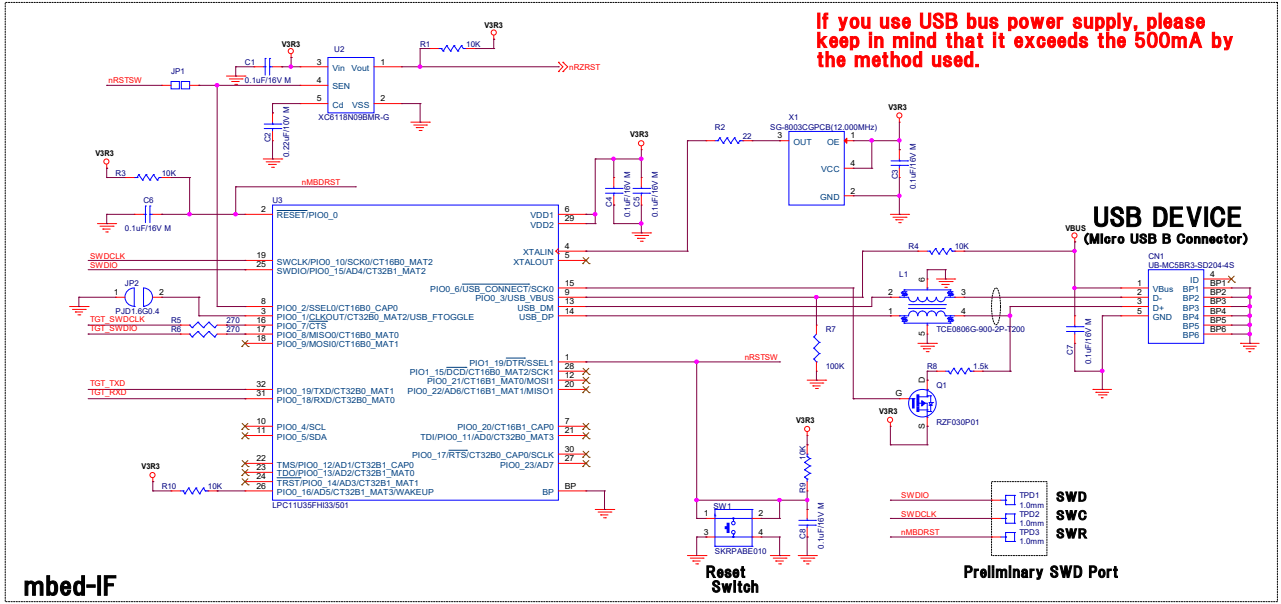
If you use USB bus power supply, please keep in mind that it exceeds the 500mA by the method used.

V3R3
R1 10K
V3R3
C1 0.1uF/16V M
U2
3 Vin Vout 1
4 SEN
5 Cd VSS 2
XC6118N09BMR-G
nRZRST
nRSTSW
JP1
C2 0.22uF/10V M

V3R3
R3 10K
C6 0.1uF/16V M
nMBDRST
U3
2 RESET/PIO0_0
SWDCLK 19 SWCLK/PIO0_10/SCK0/CT16B0_MAT2
SWDIO 25 SWDIO/PIO0_15/AD4/CT32B1_MAT2
JP2 PJD1.6G0.4
8 PIO0_2/SSEL0/CT16B0_CAP0
TGT_SWDCLK R5 270 16 PIO0_1/CLKOUT/CT32B0_MAT2/USB_FTOGGLE
TGT_SWDIO R6 270 17 PIO0_7/CTS
3 PIO0_8/MISO0/CT16B0_MAT0
18 PIO0_9/MOSI0/CT16B0_MAT1
TGT_TXD 32 PIO0_19/TXD/CT32B0_MAT1
TGT_RXD 31 PIO0_18/RXD/CT32B0_MAT0
10 PIO0_4/SCL
11 PIO0_5/SDA
V3R3
22 TMS/PIO0_12/AD1/CT32B1_CAP0
23 TDO/PIO0_13/AD2/CT32B1_MAT0
24 TRST/PIO0_14/AD3/CT32B1_MAT1
R10 10K 26 PIO0_16/AD5/CT32B1_MAT3/WAKEUP
LPC11U35FHI33/501

VDD1 6
VDD2 29
XTALIN 4
XTALOUT 5
PIO0_6/USB_CONNECT/SCK0 15
PIO0_3/USB_VBUS 9
USB_DM 13
USB_DP 14
PIO1_19/DTR/SSEL1 1
PIO1_15/DCD/CT16B0_MAT2/SCK1 28
PIO0_21/CT16B1_MAT0/MOSI1 12
PIO0_22/AD6/CT16B1_MAT1/MISO1 20
PIO0_20/CT16B1_CAP0 7
TDI/PIO0_11/AD0/CT32B0_MAT3 21
PIO0_17/RTS/CT32B0_CAP0/SCLK 30
PIO0_23/AD7 27
BP
V3R3
C4 0.1uF/16V M
C5 0.1uF/16V M
R2 22
X1
SG-8003CGPCB(12.000MHz)
3 OUT OE 1
VCC 4
GND 2
V3R3
C3 0.1uF/16V M

USB DEVICE
(Micro USB B Connector)
VBUS
R4 10K
L1
TCE0806G-900-2P-T200
R7 100K
C7 0.1uF/16V M
R8 1.5k
Q1
RZF030P01
V3R3
CN1
UB-MC5BR3-SD204-4S
ID 4
VBus 1
D- 2
D+ 3
GND 5
BP1 BP2 BP3 BP4 BP5 BP6

nRSTSW
V3R3
R9 10K
C8 0.1uF/16V M
SW1
SKRPABE010
Reset Switch

SWDIO TPD1 1.0mm SWD
SWDCLK TPD2 1.0mm SWC
nMBDRST TPD3 1.0mm SWR
Preliminary SWD Port

mbed-IF